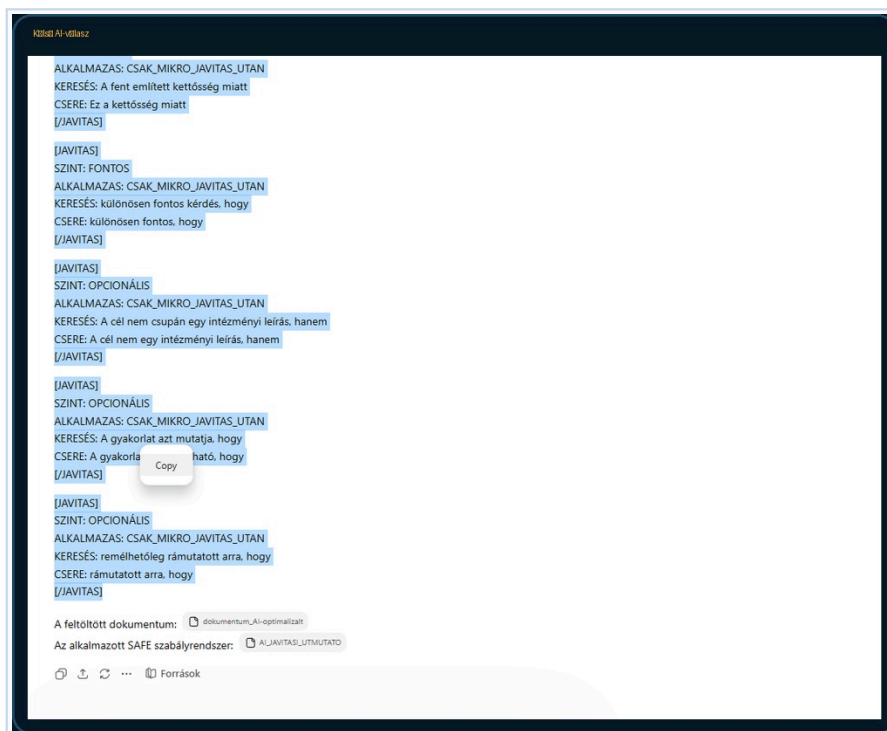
Külső AI-válasz

ALKALMAZAS: CSAK_MIKRO_JAVITAS_UTAN
KERESÉS: A fent említett kettősség miatt
CSERE: Ez a kettősség miatt
[/JAVITAS]

[JAVITAS]
SZINT: FONTOS
ALKALMAZAS: CSAK_MIKRO_JAVITAS_UTAN
KERESÉS: különösen fontos kérdés, hogy
CSERE: különösen fontos, hogy
[/JAVITAS]

[JAVITAS]
SZINT: OPCIONÁLIS
ALKALMAZAS: CSAK_MIKRO_JAVITAS_UTAN
KERESÉS: A cél nem csupán egy intézményi leírás, hanem
CSERE: A cél nem egy intézményi leírás, hanem
[/JAVITAS]

[JAVITAS]
SZINT: OPCIONÁLIS
ALKALMAZAS: CSAK_MIKRO_JAVITAS_UTAN
KERESÉS: A gyakorlat azt mutatja, hogy
CSERE: A gyakorla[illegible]ható, hogy
Copy
[/JAVITAS]

[JAVITAS]
SZINT: OPCIONÁLIS
ALKALMAZAS: CSAK_MIKRO_JAVITAS_UTAN
KERESÉS: remélhetőleg rámutatott arra, hogy
CSERE: rámutatott arra, hogy
[/JAVITAS]

A feltöltött dokumentum: dokumentum_AI-optimalizalt
Az alkalmazott SAFE szabályrendszer: AI_JAVITASI_UTMUTATO

Források